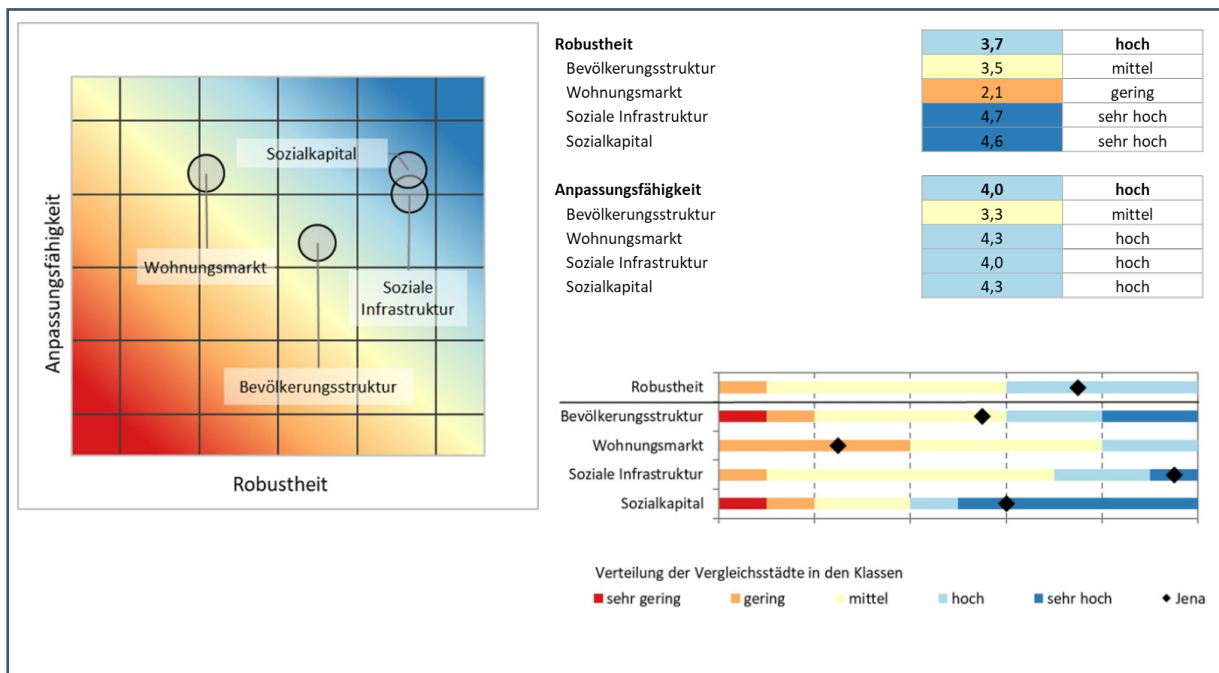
Sozialkapital

Wohnungsmarkt

Soziale Infrastruktur

Bevölkerungsstruktur

Anpassungsfähigkeit

Robustheit

| Robustheit | 3,7 | hoch |
|---|---|---|
| Bevölkerungsstruktur | 3,5 | mittel |
| Wohnungsmarkt | 2,1 | gering |
| Soziale Infrastruktur | 4,7 | sehr hoch |
| Sozialkapital | 4,6 | sehr hoch |

| Anpassungsfähigkeit | 4,0 | hoch |
|---|---|---|
| Bevölkerungsstruktur | 3,3 | mittel |
| Wohnungsmarkt | 4,3 | hoch |
| Soziale Infrastruktur | 4,0 | hoch |
| Sozialkapital | 4,3 | hoch |

Robustheit
Bevölkerungsstruktur
Wohnungsmarkt
Soziale Infrastruktur
Sozialkapital

Verteilung der Vergleichsstädte in den Klassen
sehr gering gering mittel hoch sehr hoch Jena